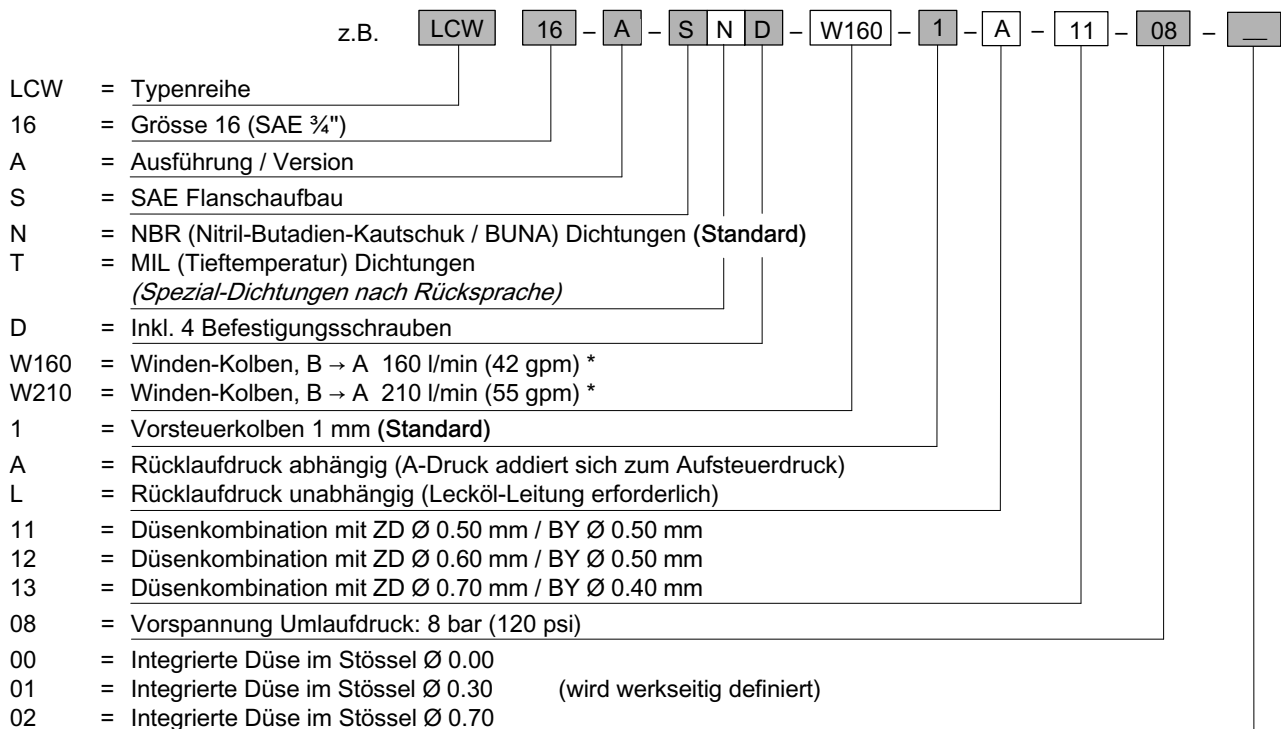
z.B. LCW 16 – A – S N D – W160 – 1 – A – 11 – 08 – __

LCW = Typenreihe

16 = Grösse 16 (SAE ¾")

A = Ausführung / Version

S = SAE Flanschaufbau

N = NBR (Nitril-Butadien-Kautschuk / BUNA) Dichtungen (Standard)
T = MIL (Tieftemperatur) Dichtungen
*(Spezial-Dichtungen nach Rücksprache)*

D = Inkl. 4 Befestigungsschrauben

W160 = Winden-Kolben, B → A 160 l/min (42 gpm) *
W210 = Winden-Kolben, B → A 210 l/min (55 gpm) *

1 = Vorsteuerkolben 1 mm (Standard)

A = Rücklaufdruck abhängig (A-Druck addiert sich zum Aufsteuerdruck)
L = Rücklaufdruck unabhängig (Lecköl-Leitung erforderlich)

11 = Düsenkombination mit ZD Ø 0.50 mm / BY Ø 0.50 mm
12 = Düsenkombination mit ZD Ø 0.60 mm / BY Ø 0.50 mm
13 = Düsenkombination mit ZD Ø 0.70 mm / BY Ø 0.40 mm

08 = Vorspannung Umlaufdruck: 8 bar (120 psi)

00 = Integrierte Düse im Stössel Ø 0.00
01 = Integrierte Düse im Stössel Ø 0.30 (wird werkseitig definiert)
02 = Integrierte Düse im Stössel Ø 0.70